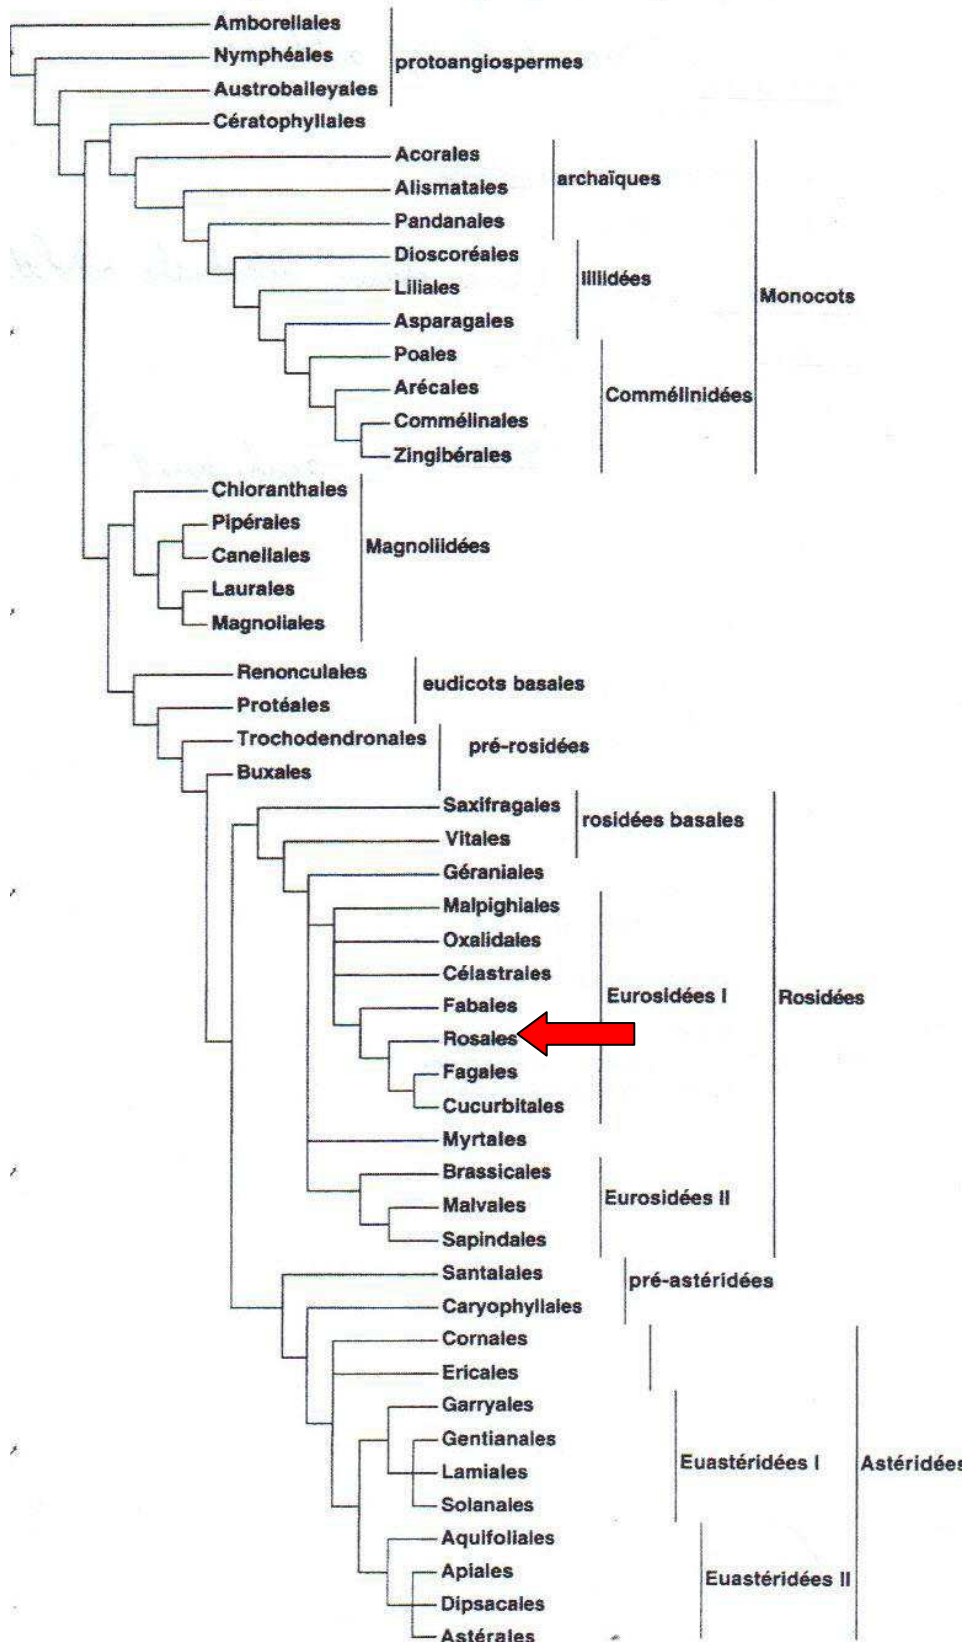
Amborellales
Nymphéales
Austrobaileyales
protoangiospermes
Cératophyllales
Acorales
Alismatales
Pandanales
archaïques
Dioscoréales
Liliales
Asparagales
lillidées
Poales
Arécales
Commélinales
Zingibérales
Commélinidées
Monocots
Chloranthales
Pipérales
Canellales
Laurales
Magnoliales
Magnoliidées
Renonculales
Protéales
eudicots basales
Trochodendronales
Buxales
pré-rosidées
Saxifragales
Vitales
rosidées basales
Géraniales
Malpighiales
Oxalidales
Célastrales
Fabales
Rosales
Fagales
Cucurbitales
Eurosidées I
Rosidées
Myrtales
Brassicales
Malvales
Sapindales
Eurosidées II
Santalales
Caryophyllales
pré-astéridées
Cornales
Ericales
Garryales
Gentianales
Lamiales
Solanales
Euastéridées I
Astéridées
Aquifoliales
Apiales
Dipsacales
Astérales
Euastéridées II